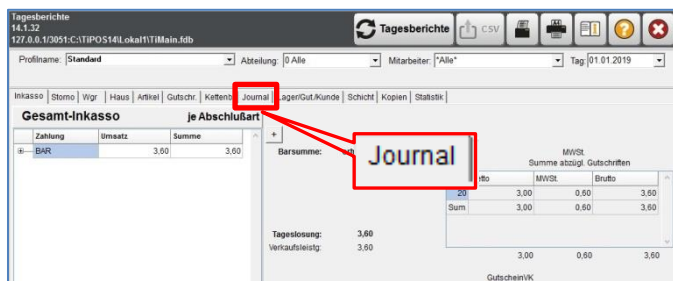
Tagesberichte
14.1.32
127.0.0.1/3051:C:\TiPOS14\Lokal1\TiMain.fdb

Tagesberichte
CSV

Profilname: Standard
Abteilung: 0 Alle
Mitarbeiter: *Alle*
Tag: 01.01.2019

Inkasso | Storno | Wgr | Haus | Artikel | Gutschr. | Kettenb | Journal | Lager/Gut./Kunde | Schicht | Kopien | Statistik

Gesamt-Inkasso
je Abschlußart

| Zahlung | Umsatz | Summe |
|---|---|---|
| BAR | 3,60 | 3,60 |

+

Barsumme:

Journal

MWSt.
Summe abzügl. Gutschriften

| | Netto | MWSt. | Brutto |
|---|---|---|---|
| 20 | 3,00 | 0,60 | 3,60 |
| Sum | 3,00 | 0,60 | 3,60 |

Tageslosung: 3,60
Verkaufsleistg: 3,60

3,00 0,60 3,60

GutscheinVK